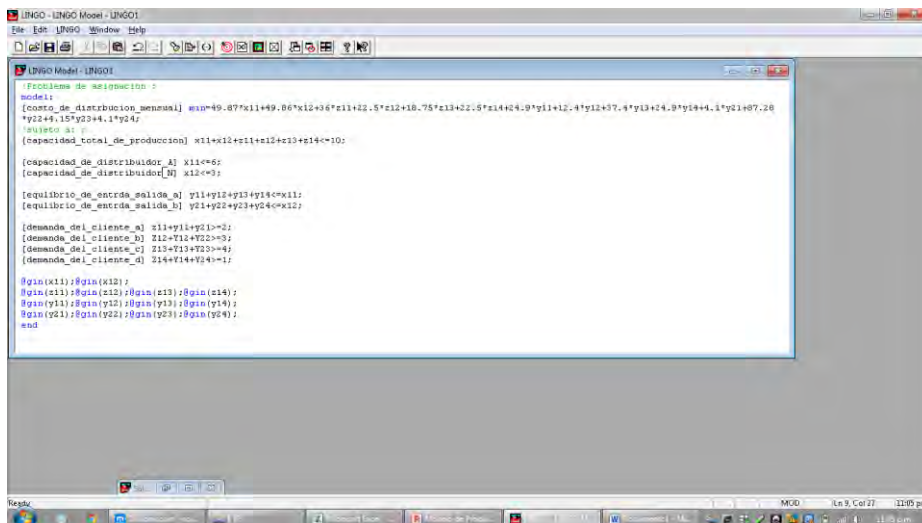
LINGO - LINGO Model - LINGO1
File Edit LINGO Window Help

LINGO Model - LINGO1

!Problema de asignacion ;
model:
[costo_de_distrbucion_mensual] min=49.87*x11+49.86*x12+36*z11+22.5*z12+18.75*z13+22.5*z14+24.9*y11+12.4*y12+37.4*y13+24.9*y14+4.1*y21+87.28*y22+4.15*y23+4.1*y24;
!sujeto a: ;
[capacidad_total_de_produccion] x11+x12+z11+z12+z13+z14<=10;

[capacidad_de_distribuidor_A] x11<=6;
[capacidad_de_distribuidor_N] x12<=3;

[equilibrio_de_entrda_salida_a] y11+y12+y13+y14<=x11;
[equilibrio_de_entrda_salida_b] y21+y22+y23+y24<=x12;

[demanda_del_cliente_a] z11+y11+y21>=2;
[demanda_del_cliente_b] Z12+Y12+Y22>=3;
[demanda_del_cliente_c] Z13+Y13+Y23>=4;
[demanda_del_cliente_d] Z14+Y14+Y24>=1;

@gin(x11);@gin(x12);
@gin(z11);@gin(z12);@gin(z13);@gin(z14);
@gin(y11);@gin(y12);@gin(y13);@gin(y14);
@gin(y21);@gin(y22);@gin(y23);@gin(y24);
end

Ready
MOD
Ln 9, Col 27
11:05 pm